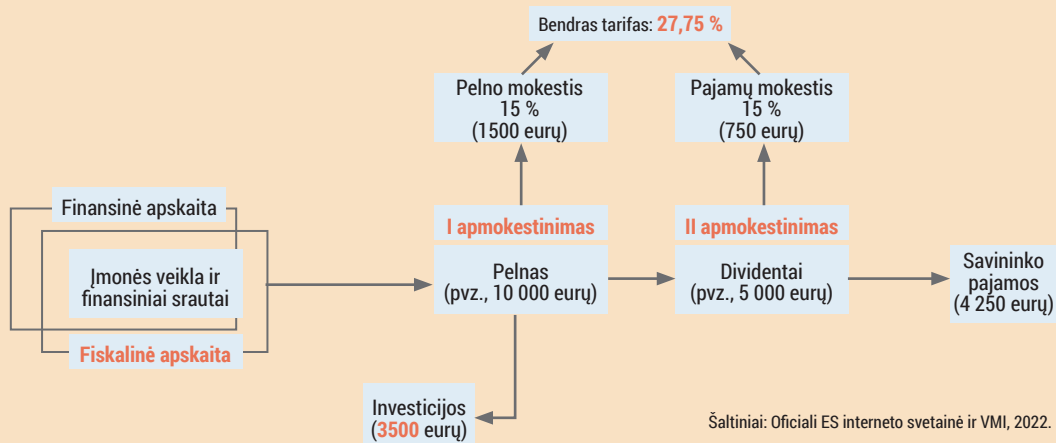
Bendras tarifas: 27,75 %

Pelno mokestis
15 %
(1500 eurų)

Pajamų mokestis
15 %
(750 eurų)

Finansinė apskaita

Įmonės veikla ir finansiniai srautai

Fiskalinė apskaita

I apmokestinimas

II apmokestinimas

Pelnas
(pvz., 10 000 eurų)

Dividentai
(pvz., 5 000 eurų)

Savininko pajamos
(4 250 eurų)

Investicijos
(3500 eurų)

Šaltiniai: Oficiali ES interneto svetainė ir VMI, 2022.